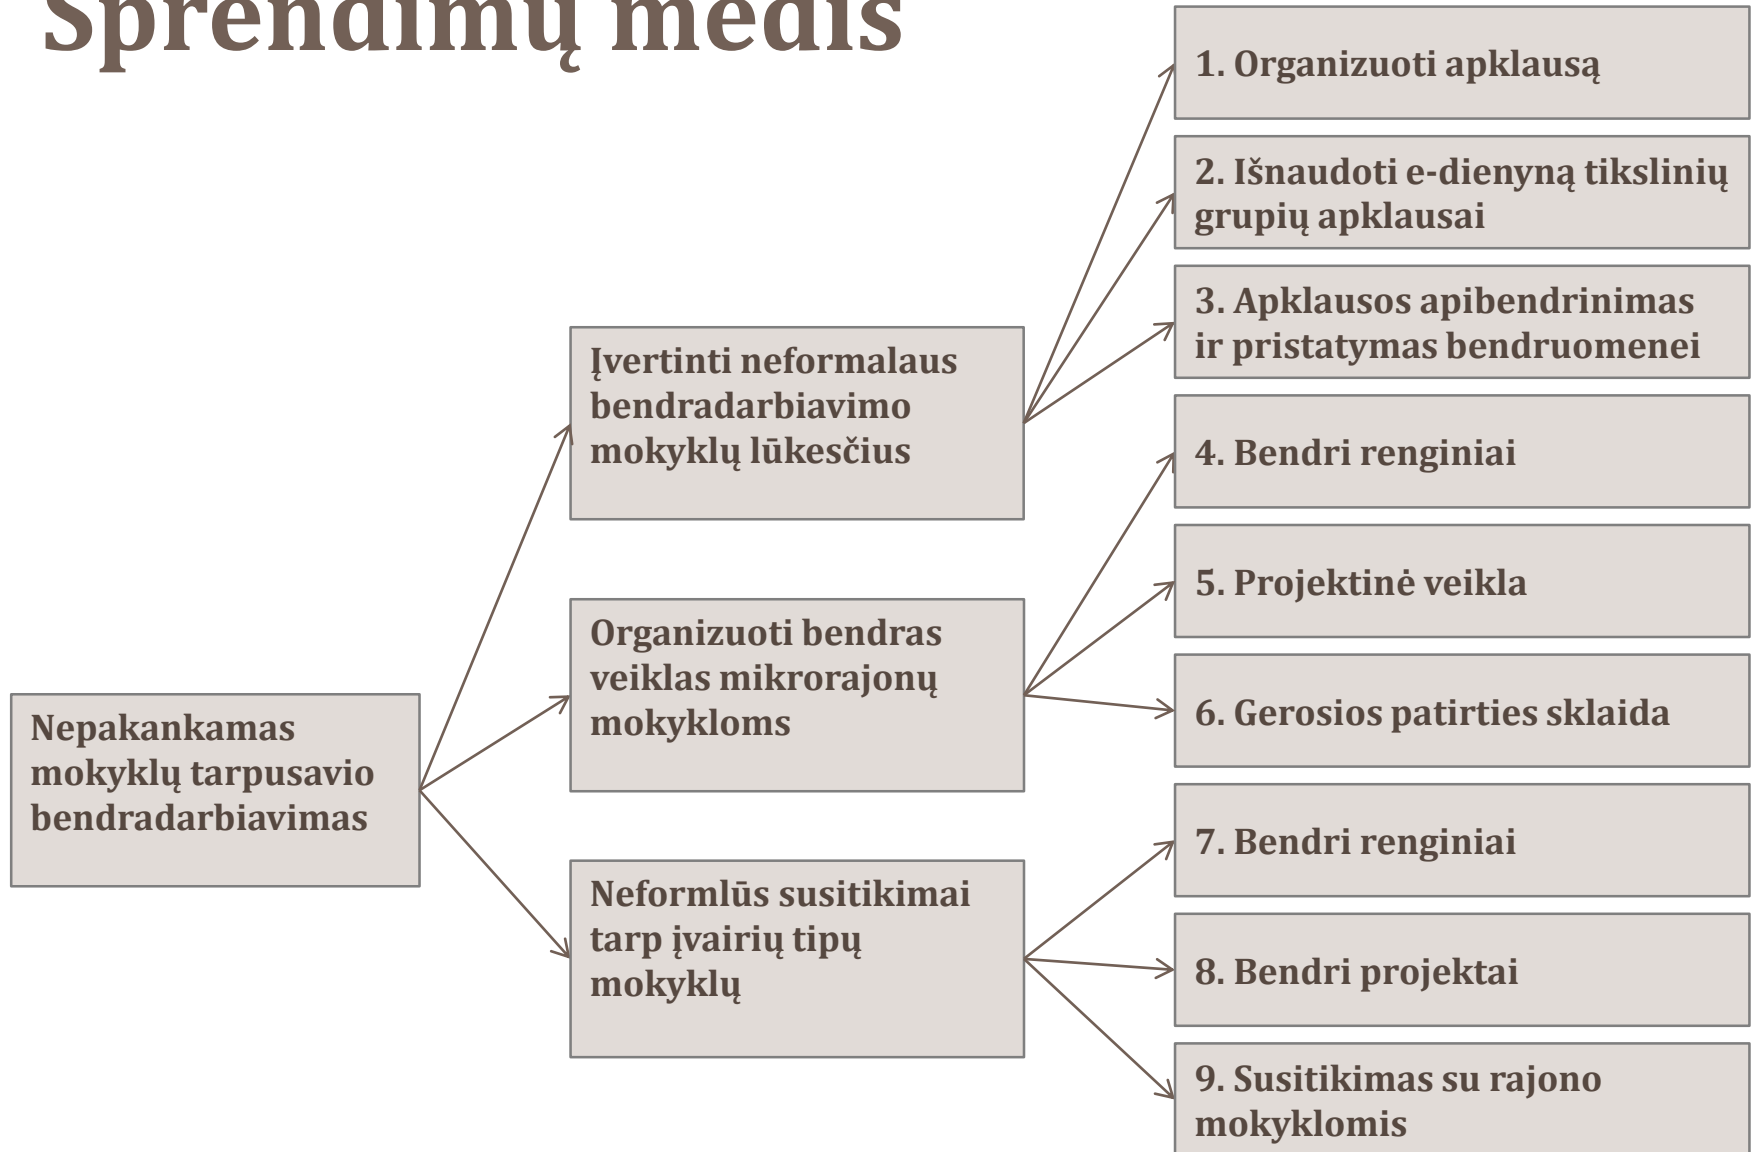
Sprendimų medis

Nepakankamas mokyklų tarpusavio bendradarbiavimas

Įvertinti neformalaus bendradarbiavimo mokyklų lūkesčius

Organizuoti bendras veiklas mikrorajonų mokykloms

Neformlūs susitikimai tarp įvairių tipų mokyklų

1. Organizuoti apklausą

2. Išnaudoti e-dienyną tikslinių grupių apklausai

3. Apklausos apibendrinimas ir pristatymas bendruomenei

4. Bendri renginiai

5. Projektinė veikla

6. Gerosios patirties sklaida

7. Bendri renginiai

8. Bendri projektai

9. Susitikimas su rajono mokyklomis